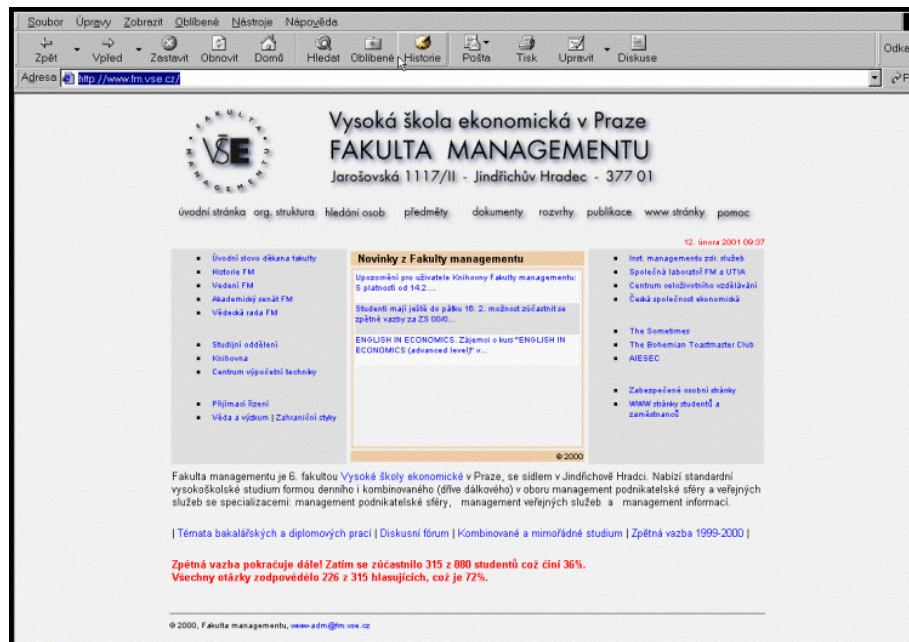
Soubor Úpravy Zobrazit Oblíbené Nástroje Nápověda

Zpět Vpřed Zastavit Obnovit Domů Hledat Oblíbené Historie Pošta Tisk Upravit Diskuse Odka

Adresa http://www.fm.vse.cz/

VŠE FAKULTA MANAGEMENTU

Vysoká škola ekonomická v Praze
FAKULTA MANAGEMENTU
Jarošovská 1117/II - Jindřichův Hradec - 377 01

úvodní stránka org. struktura hledání osob předměty dokumenty rozvrhy publikace www stránky pomoc

12. února 2001 09:37

- Úvodní slovo děkana fakulty
- Historie FM
- Vedení FM
- Akademický senát FM
- Vědecká rada FM

- Studijní oddělení
- Knihovna
- Centrum výpočetní techniky

- Přijímací řízení
- Věda a výzkum | Zahraniční styky

Novinky z Fakulty managementu

Upozornění pro uživatele Knihovny Fakulty managementu: S platností od 14.2.:...

Studenti mají ještě do pátku 16. 2. možnost zúčastnit se zpětné vazby za ZS 00/0...

ENGLISH IN ECONOMICS. Zájemci o kurz "ENGLISH IN ECONOMICS (advanced level)" v...

© 2000

- Inst. managementu zdr. služeb
- Společná laboratoř FM a UTIA
- Centrum celoživotního vzdělávání
- Česká společnost ekonomická

- The Sometimes
- The Bohemian Toastmaster Club
- AIESEC

- Zabezpečené osobní stránky
- WWW stránky studentů a zaměstnanců

Fakulta managementu je 6. fakultou Vysoké školy ekonomické v Praze, se sídlem v Jindřichově Hradci. Nabízí standardní vysokoškolské studium formou denního i kombinovaného (dříve dálkového) v oboru management podnikatelské sféry a veřejných služeb se specializacemi: management podnikatelské sféry, management veřejných služeb a management informací.

| Témata bakalářských a diplomových prací | Diskusní fórum | Kombinované a mimořádné studium | Zpětná vazba 1999-2000 |

Zpětná vazba pokračuje dále! Zatím se zúčastnilo 315 z 880 studentů což činí 36%.
Všechny otázky zodpovědělo 226 z 315 hlasujících, což je 72%.

© 2000, Fakulta managementu, www-adm@fm.vse.cz